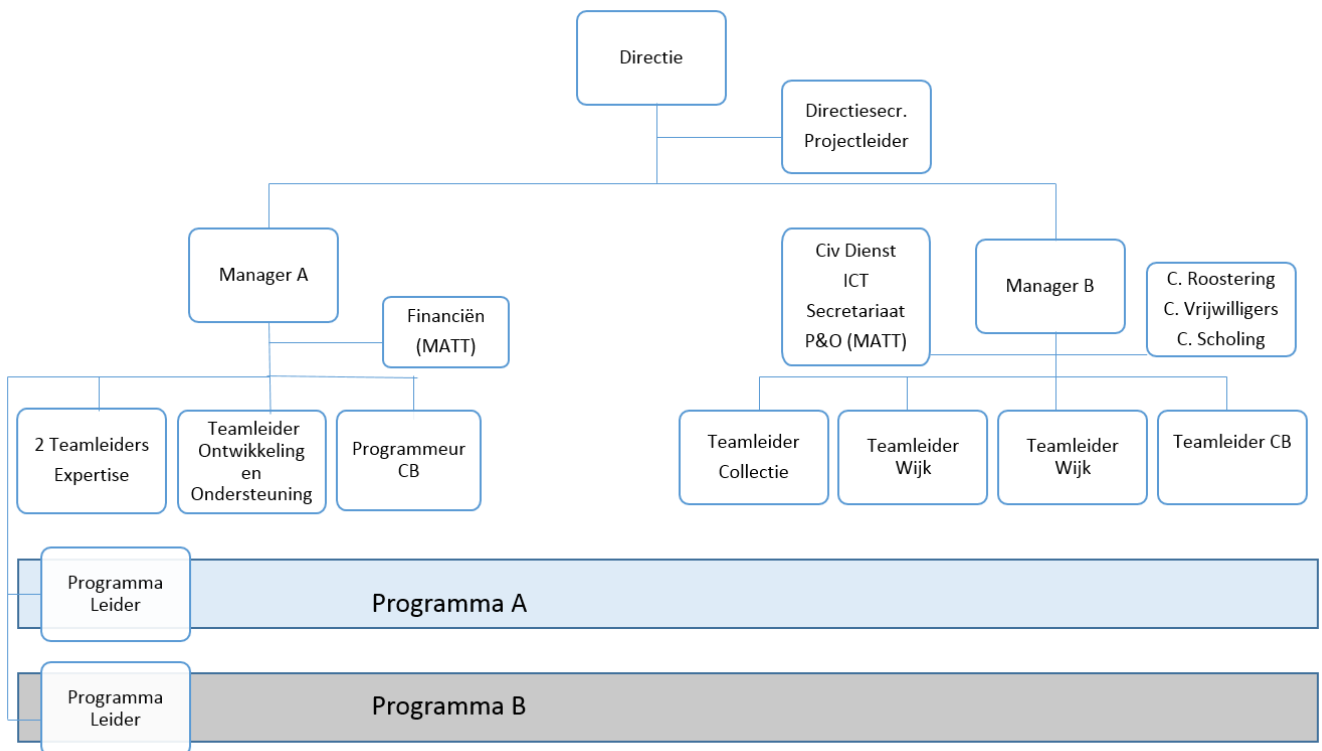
Directie

Directiesecr.
Projectleider

Manager A

Financiën
(MATT)

Civ Dienst
ICT
Secretariaat
P&O (MATT)

Manager B

C. Roostering
C. Vrijwilligers
C. Scholing

2 Teamleiders
Expertise

Teamleider
Ontwikkeling
en
Ondersteuning

Programmeur
CB

Teamleider
Collectie

Teamleider
Wijk

Teamleider
Wijk

Teamleider CB

Programma
Leider

Programma A

Programma
Leider

Programma B